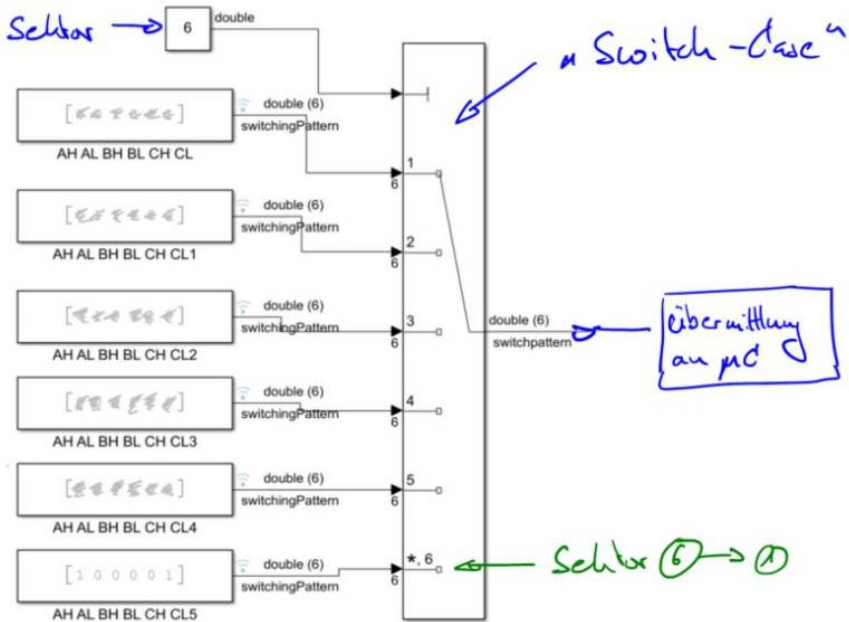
Sektor → 6 double

„Switch-Case"

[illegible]
double (6)
switchingPattern
AH AL BH BL CH CL

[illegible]
double (6)
switchingPattern
AH AL BH BL CH CL1

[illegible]
double (6)
switchingPattern
AH AL BH BL CH CL2

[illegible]
double (6)
switchingPattern
AH AL BH BL CH CL3

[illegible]
double (6)
switchingPattern
AH AL BH BL CH CL4

[1 0 0 0 0 1]
double (6)
switchingPattern
AH AL BH BL CH CL5

1
6
2
6
3
6
4
6
5
6
*, 6
6

double (6)
switchpattern

Übermittlung an µC

Sektor 6 → 1